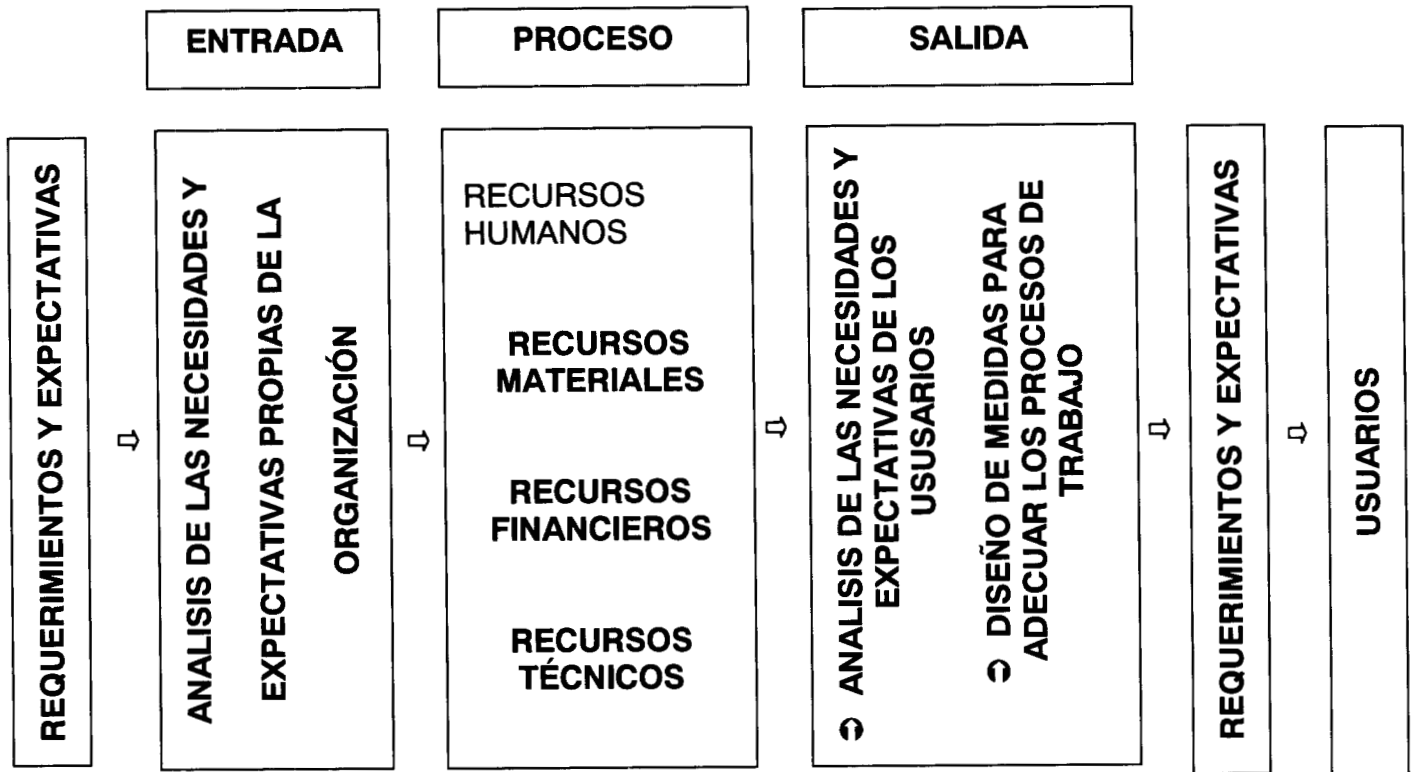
ENTRADA

PROCESO

SALIDA

REQUERIMIENTOS Y EXPECTATIVAS

⇨

ANALISIS DE LAS NECESIDADES Y EXPECTATIVAS PROPIAS DE LA ORGANIZACIÓN

⇨

RECURSOS HUMANOS

RECURSOS MATERIALES

RECURSOS FINANCIEROS

RECURSOS TÉCNICOS

⇨

ANALISIS DE LAS NECESIDADES Y EXPECTATIVAS DE LOS USUSARIOS

DISEÑO DE MEDIDAS PARA ADECUAR LOS PROCESOS DE TRABAJO

⇨

REQUERIMIENTOS Y EXPECTATIVAS

⇨

USUARIOS